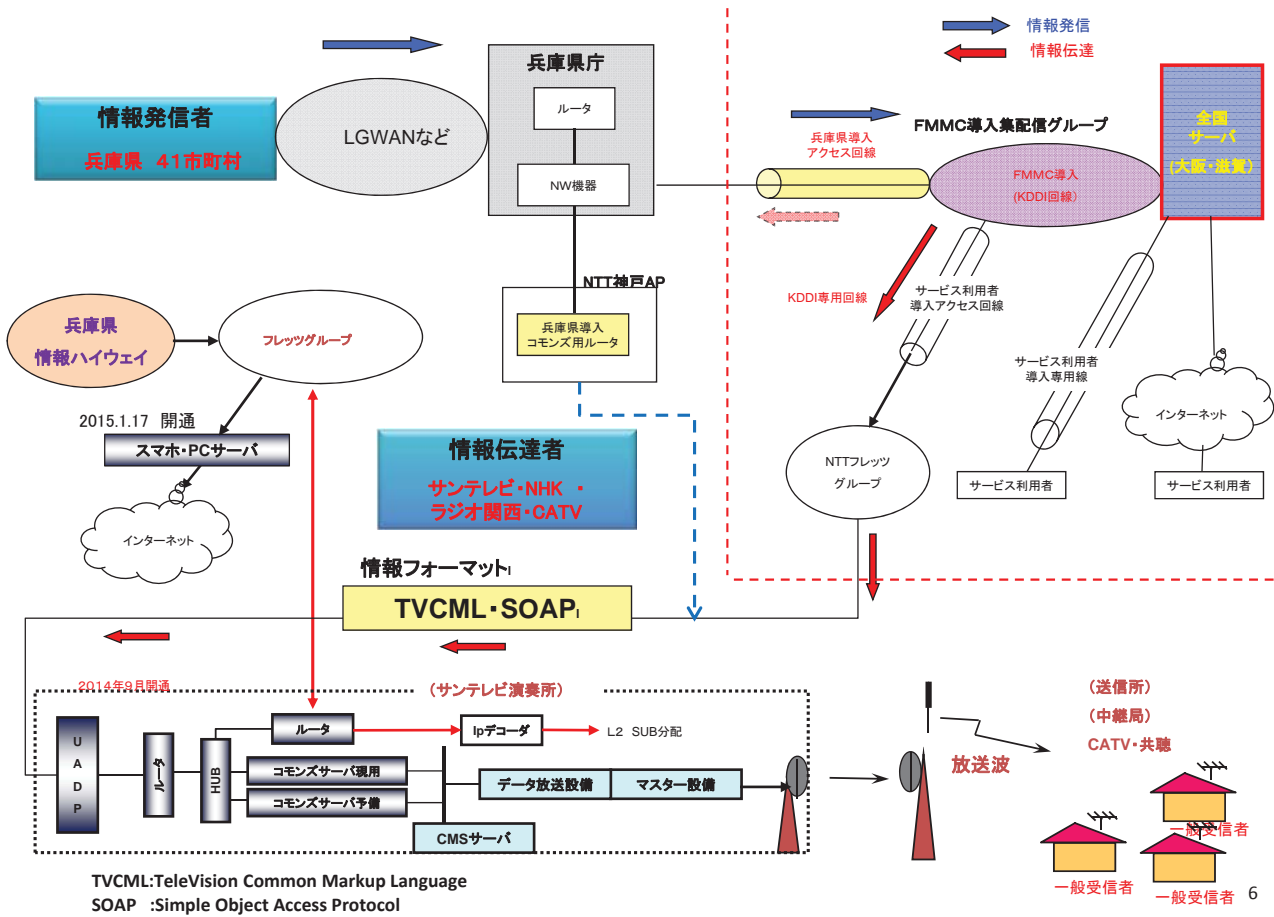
情報発信
情報伝達

情報発信者
兵庫県 41市町村

LGWANなど

兵庫県庁
ルータ
NW機器

FMMC導入集配信グループ
兵庫県導入
アクセス回線
FMMC導入
(KDDI回線)

全国
サーバ
(大阪・滋賀)

NTT神戸AP
兵庫県導入
コモンズ用ルータ

兵庫県
情報ハイウェイ

フレッツグループ

2015.1.17 開通
スマホ・PCサーバ
インターネット

KDDI専用回線
サービス利用者
導入アクセス回線
サービス利用者
導入専用線
インターネット
NTTフレッツ
グループ
サービス利用者
サービス利用者

情報伝達者
サンテレビ・NHK ・
ラジオ関西・CATV

情報フォーマット
TVCML・SOAP

2014年9月開通
(サンテレビ演奏所)
U
A
D
P
ルータ
HUB
ルータ
コモンズサーバ現用
コモンズサーバ予備
Ipデコーダ
L2 SUB分配
データ放送設備
マスター設備
CMSサーバ

放送波
(送信所)
(中継局)
CATV・共聴
一般受信者
一般受信者
一般受信者

TVCML:TeleVision Common Markup Language
SOAP :Simple Object Access Protocol
6